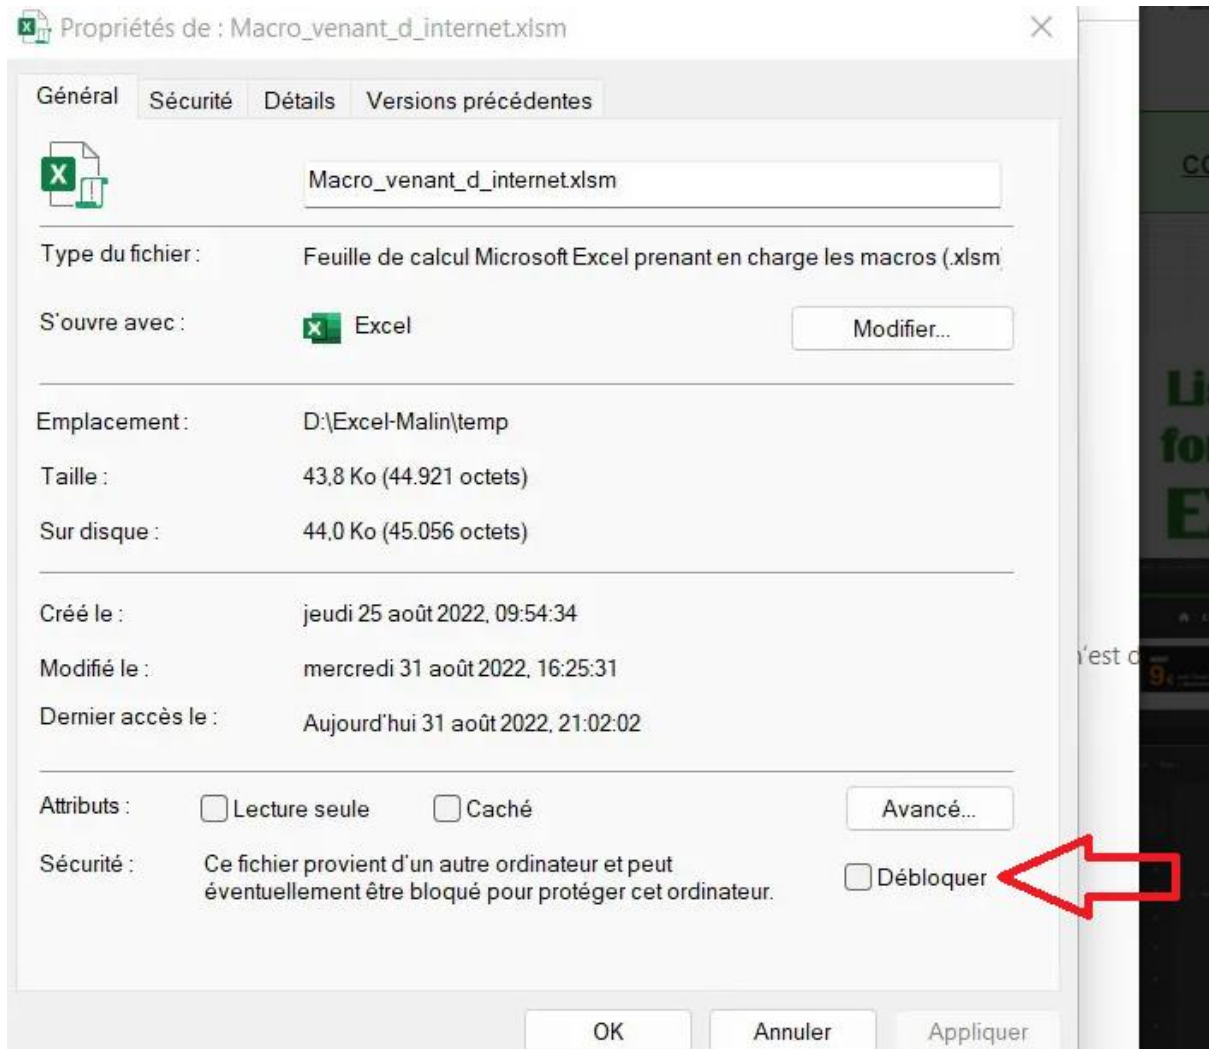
Propriétés de : Macro_venant_d_internet.xlsm

Général | Sécurité | Détails | Versions précédentes

Macro_venant_d_internet.xlsm

Type du fichier : Feuille de calcul Microsoft Excel prenant en charge les macros (.xlsm

S'ouvre avec : Excel Modifier...

Emplacement : D:\Excel-Malin\temp

Taille : 43,8 Ko (44.921 octets)

Sur disque : 44,0 Ko (45.056 octets)

Créé le : jeudi 25 août 2022, 09:54:34

Modifié le : mercredi 31 août 2022, 16:25:31

Dernier accès le : Aujourd'hui 31 août 2022, 21:02:02

Attributs : Lecture seule Caché Avancé...

Sécurité : Ce fichier provient d'un autre ordinateur et peut éventuellement être bloqué pour protéger cet ordinateur. Débloquer

OK Annuler Appliquer

CC

Li
fo
E

'est c

9